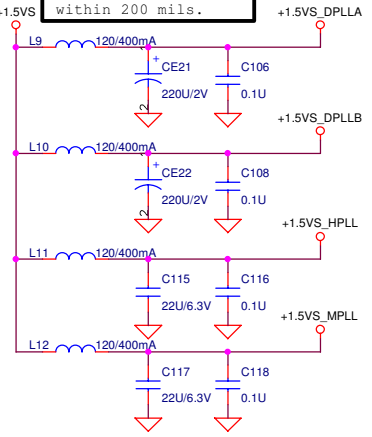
within 200 mils.

+1.5VS

+1.5VS_DPLLA

L9

120/400mA

+

CE21

220U/2V

2

C106

0.1U

+1.5VS_DPLLB

L10

120/400mA

+

CE22

220U/2V

2

C108

0.1U

+1.5VS_HPLL

L11

120/400mA

C115

22U/6.3V

C116

0.1U

+1.5VS_MPLL

L12

120/400mA

C117

22U/6.3V

C118

0.1U